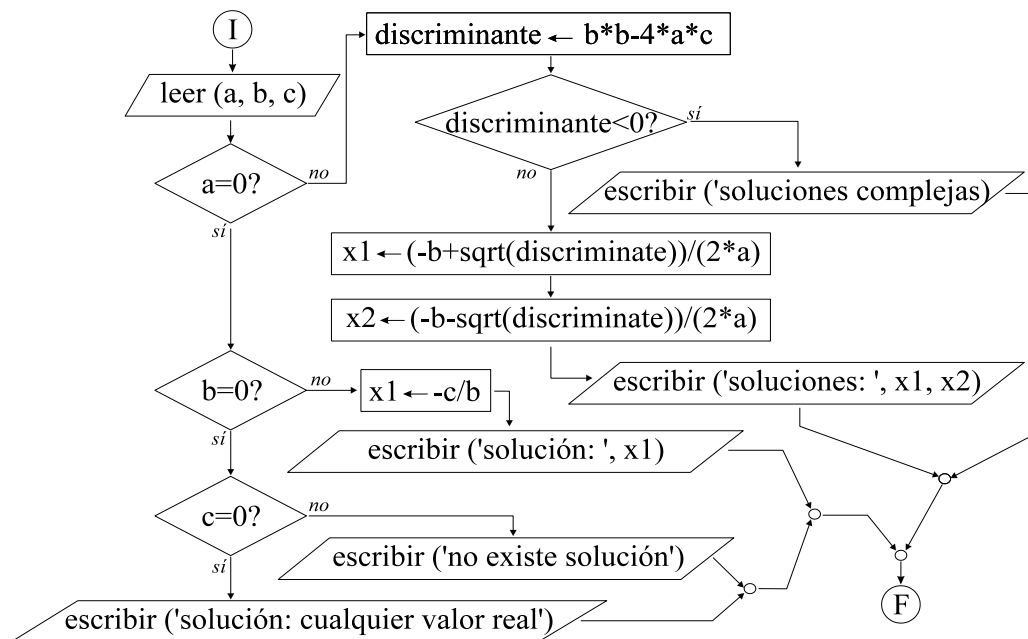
I

leer (a, b, c)

a=0?

no

sí

discriminante ← b*b-4*a*c

discriminante<0?

sí

no

escribir ('soluciones complejas)

x1 ← (-b+sqrt(discriminate))/(2*a)

x2 ← (-b-sqrt(discriminate))/(2*a)

escribir ('soluciones: ', x1, x2)

b=0?

no

x1 ← -c/b

sí

escribir ('solución: ', x1)

c=0?

no

sí

escribir ('no existe solución')

escribir ('solución: cualquier valor real')

F